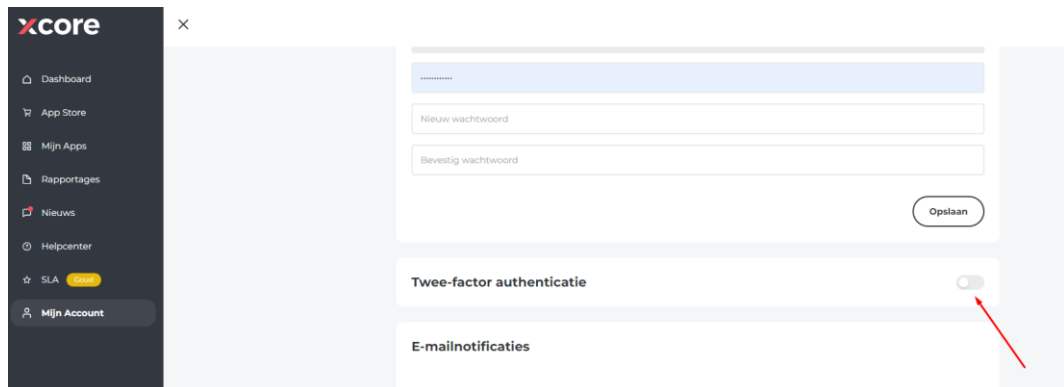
xcore

×

Dashboard
App Store
Mijn Apps
Rapportages
Nieuws
Helpcenter
SLA Goud
Mijn Account

············

Nieuw wachtwoord

Bevestig wachtwoord

Opslaan

Twee-factor authenticatie

E-mailnotificaties